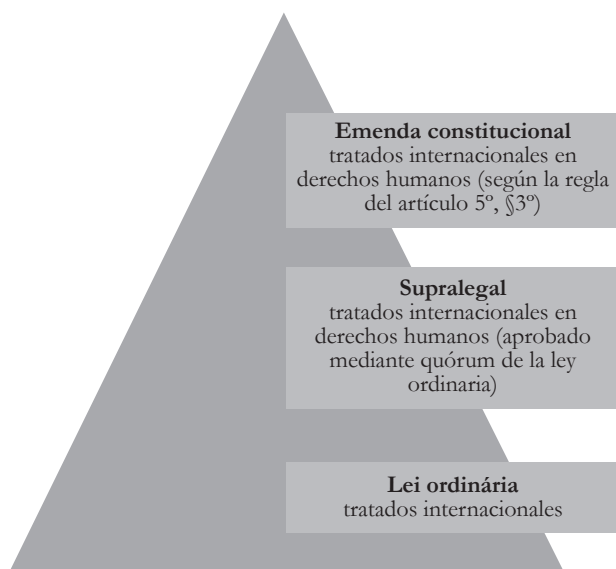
**Emenda constitucional**
tratados internacionales en derechos humanos (según la regla del artículo 5º, §3º)

**Supralegal**
tratados internacionales en derechos humanos (aprobado mediante quórum de la ley ordinaria)

**Lei ordinária**
tratados internacionales